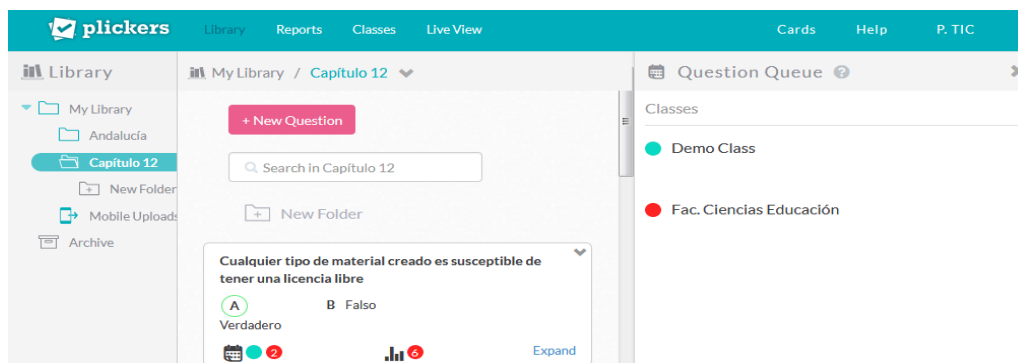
plickers Library Reports Classes Live View Cards Help P. TIC

Library

My Library
Andalucía
Capítulo 12
New Folder
Mobile Uploads
Archive

My Library / Capítulo 12

+ New Question

Search in Capítulo 12

New Folder

Cualquier tipo de material creado es susceptible de tener una licencia libre

A Verdadero
B Falso

2
6
Expand

Question Queue

Classes

Demo Class

Fac. Ciencias Educación